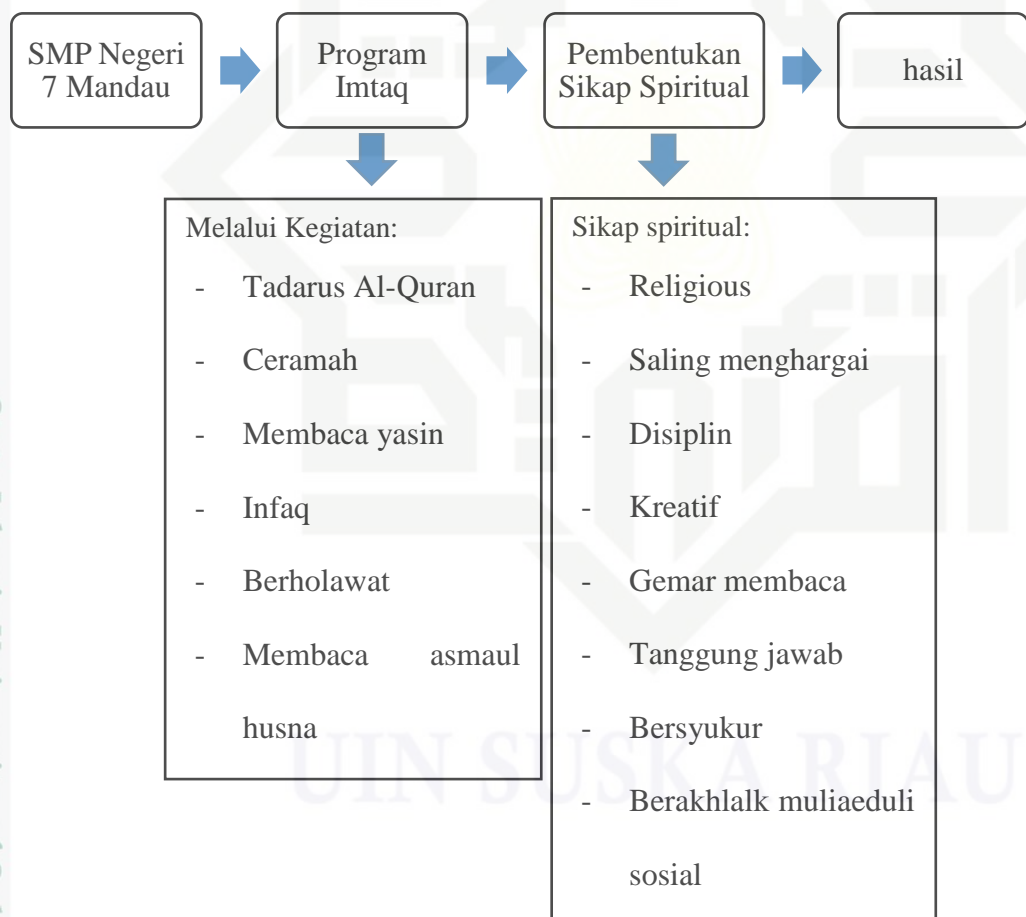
SMP Negeri 7 Mandau

Program Imtaq

Pembentukan Sikap Spiritual

hasil

Melalui Kegiatan:
- Tadarus Al-Quran
- Ceramah
- Membaca yasin
- Infaq
- Berholawat
- Membaca asmaul husna

Sikap spiritual:
- Religious
- Saling menghargai
- Disiplin
- Kreatif
- Gemar membaca
- Tanggung jawab
- Bersyukur
- Berakhlalk muliaeduli sosial

UIN SUSKA RIAU